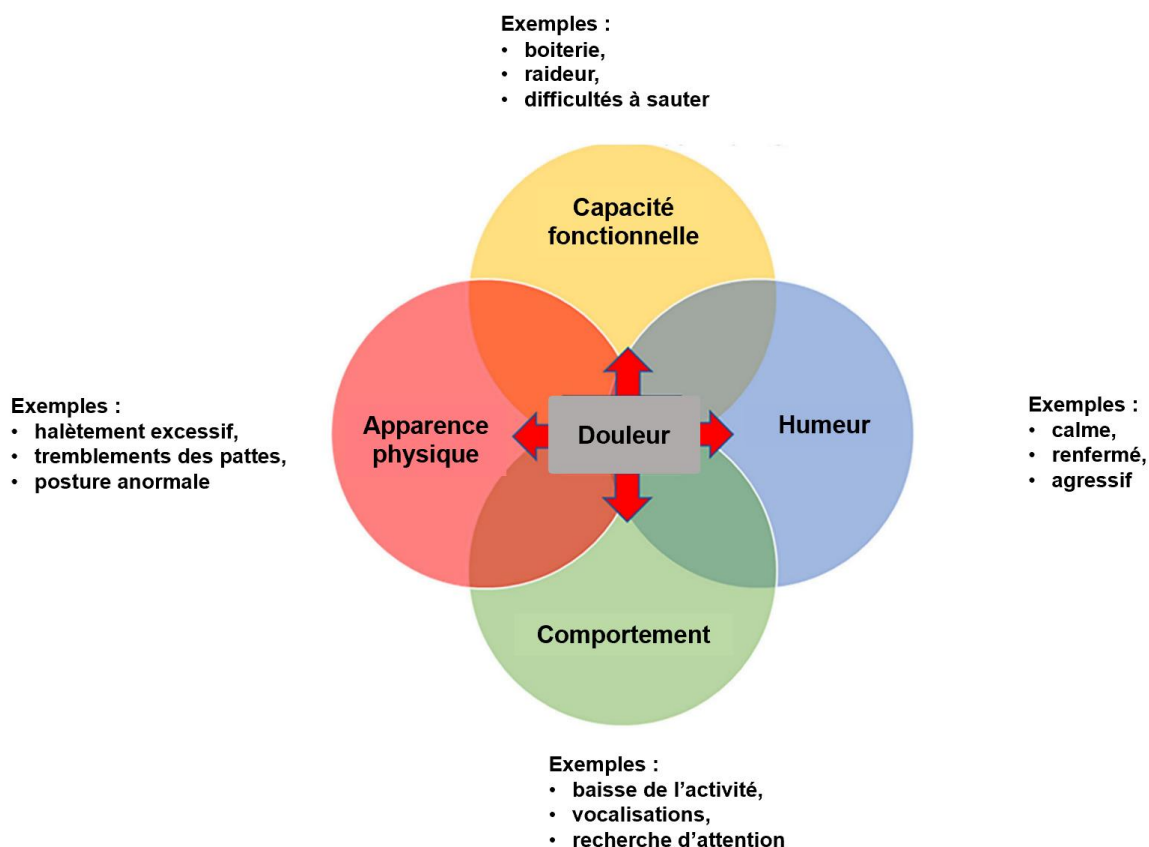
Exemples :
• boiterie,
• raideur,
• difficultés à sauter

Capacité fonctionnelle

Exemples :
• halètement excessif,
• tremblements des pattes,
• posture anormale

Apparence physique

Douleur

Humeur

Exemples :
• calme,
• renfermé,
• agressif

Comportement

Exemples :
• baisse de l'activité,
• vocalisations,
• recherche d'attention